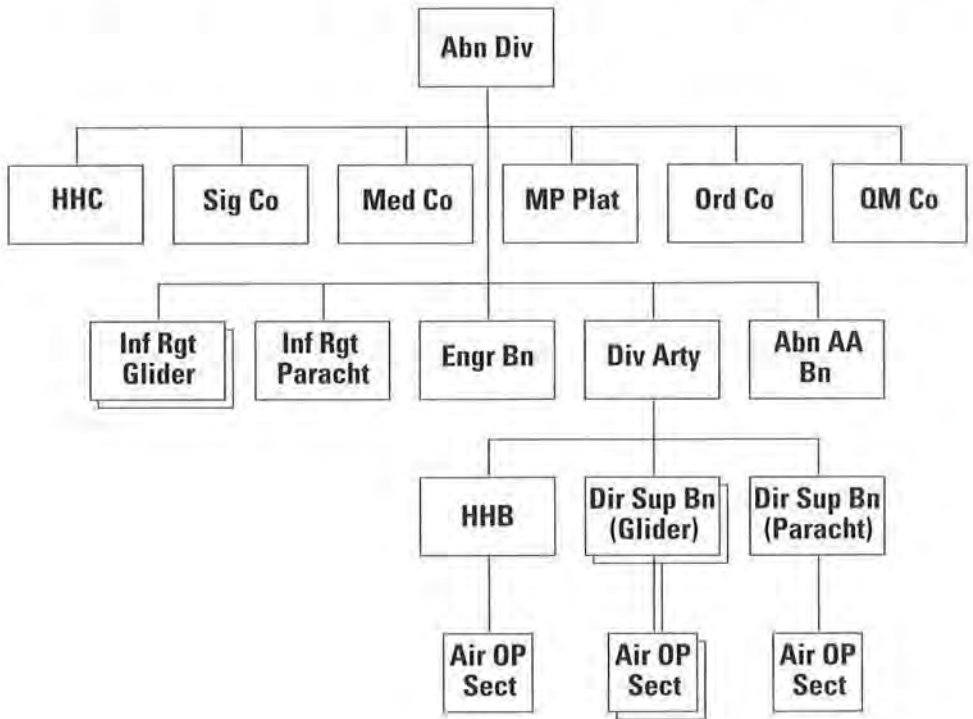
Abn Div

HHC

Sig Co

Med Co

MP Plat

Ord Co

QM Co

Inf Rgt Glider

Inf Rgt Paracht

Engr Bn

Div Arty

Abn AA Bn

HHB

Dir Sup Bn (Glider)

Dir Sup Bn (Paracht)

Air OP Sect

Air OP Sect

Air OP Sect